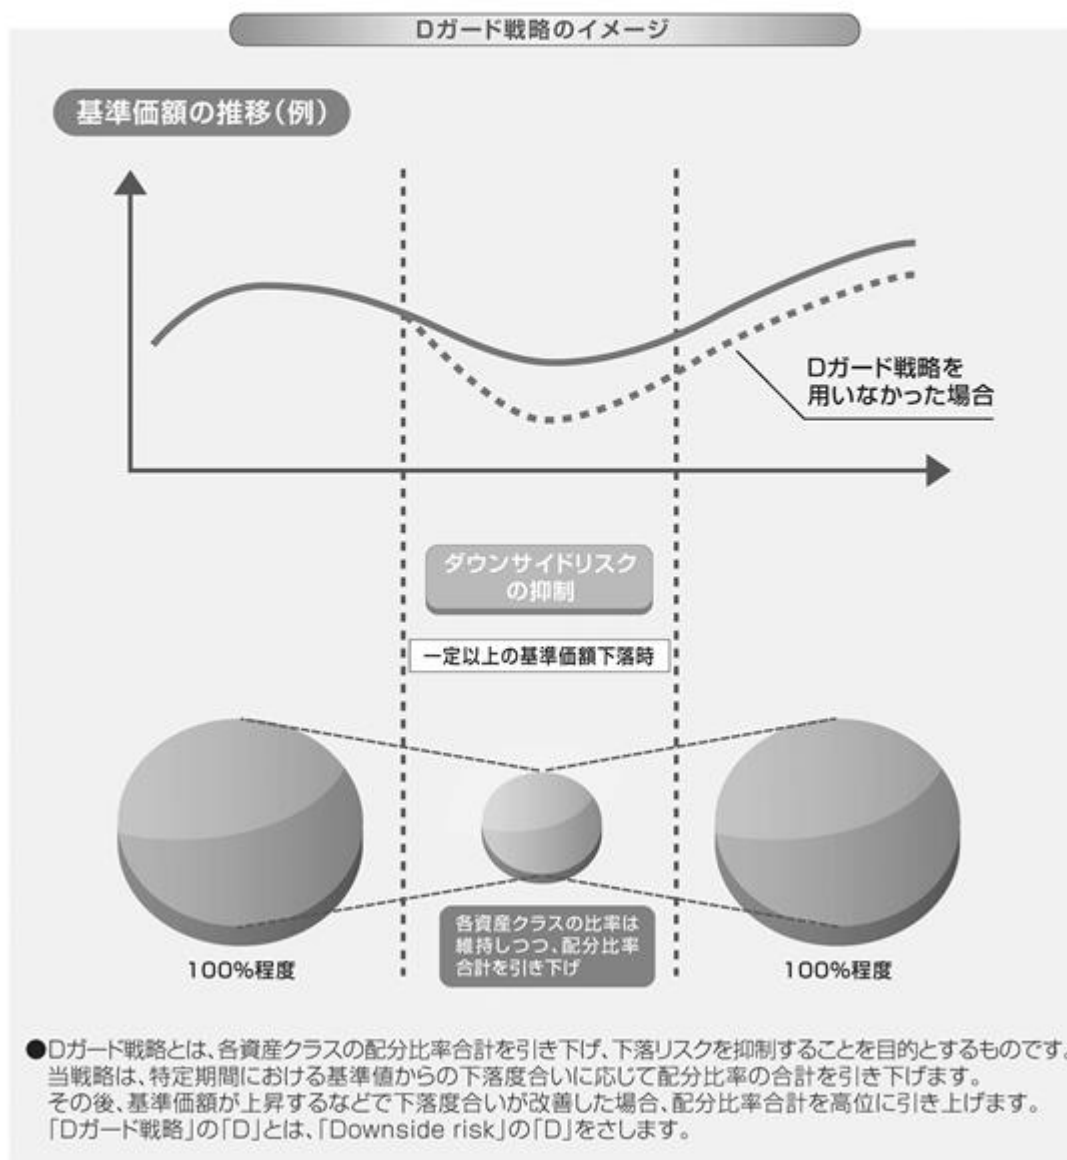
Dガード戦略のイメージ

基準価額の推移(例)

Dガード戦略を用いなかった場合

ダウンサイドリスクの抑制

一定以上の基準価額下落時

100%程度

各資産クラスの比率は維持しつつ、配分比率合計を引き下げ

100%程度

●Dガード戦略とは、各資産クラスの配分比率合計を引き下げ、下落リスクを抑制することを目的とするものです。当戦略は、特定期間における基準値からの下落度合いに応じて配分比率の合計を引き下げます。その後、基準価額が上昇するなどで下落度合いが改善した場合、配分比率合計を高位に引き上げます。「Dガード戦略」の「D」とは、「Downside risk」の「D」をさします。